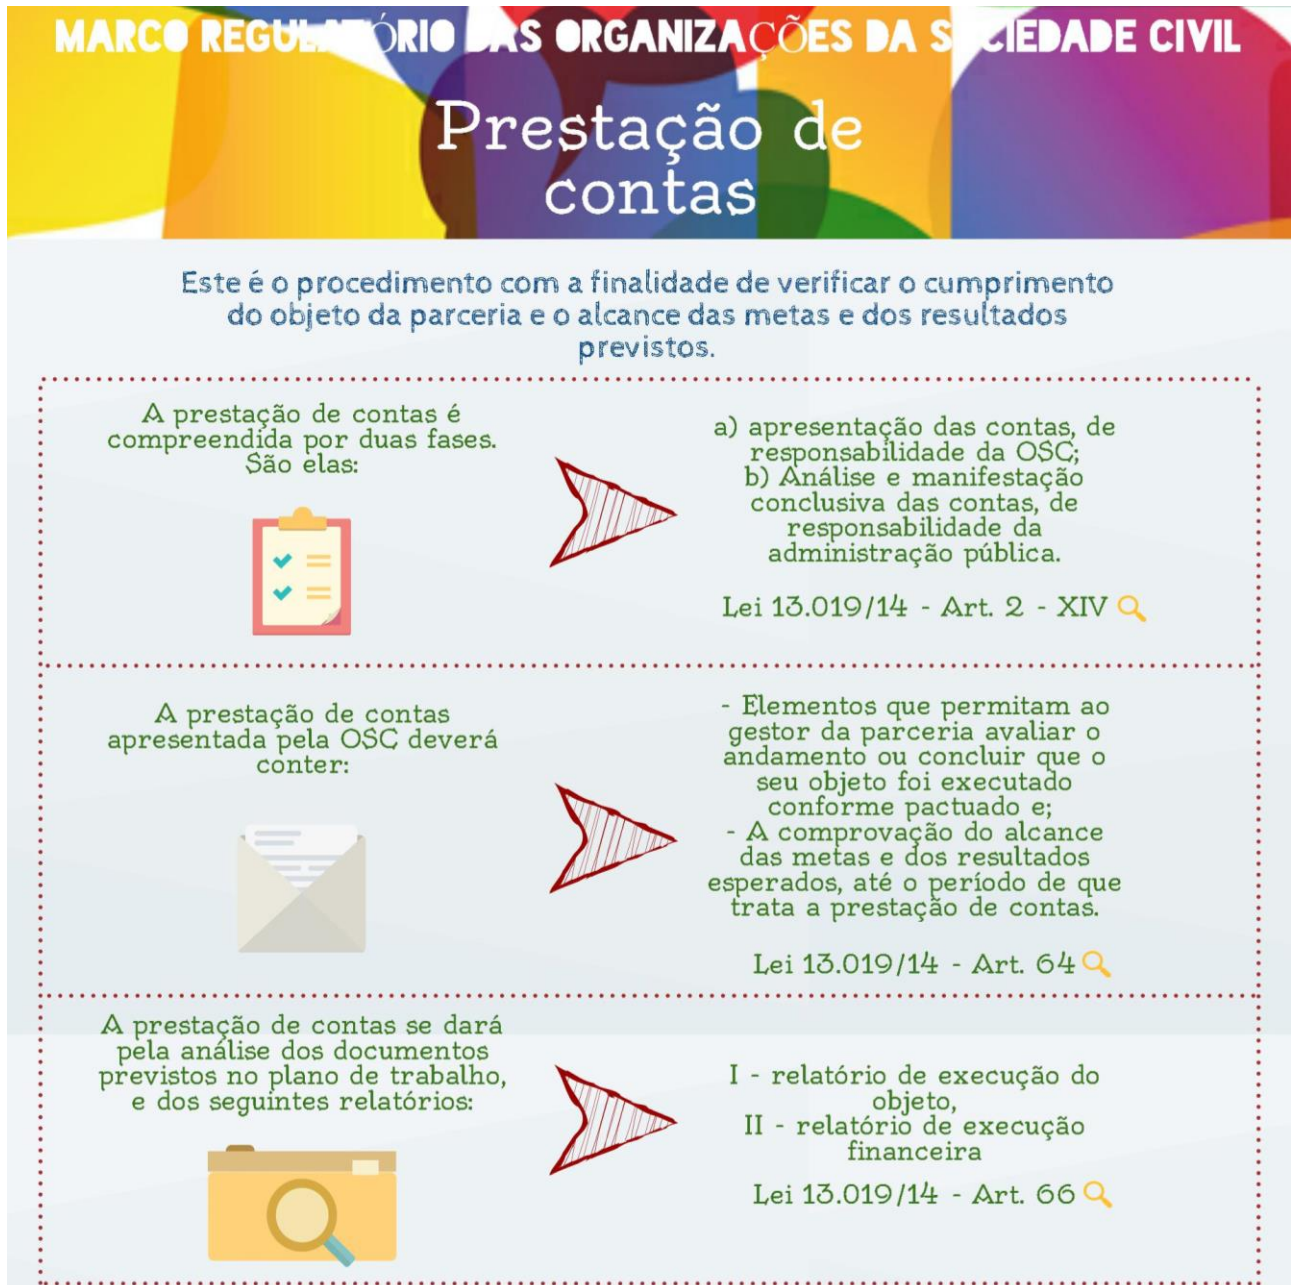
MARCO REGULATÓRIO DAS ORGANIZAÇÕES DA SOCIEDADE CIVIL

Prestação de contas

Este é o procedimento com a finalidade de verificar o cumprimento do objeto da parceria e o alcance das metas e dos resultados previstos.

A prestação de contas é compreendida por duas fases. São elas:

a) apresentação das contas, de responsabilidade da OSC;
b) Análise e manifestação conclusiva das contas, de responsabilidade da administração pública.

Lei 13.019/14 - Art. 2 - XIV

A prestação de contas apresentada pela OSC deverá conter:

- Elementos que permitam ao gestor da parceria avaliar o andamento ou concluir que o seu objeto foi executado conforme pactuado e;
- A comprovação do alcance das metas e dos resultados esperados, até o período de que trata a prestação de contas.

Lei 13.019/14 - Art. 64

A prestação de contas se dará pela análise dos documentos previstos no plano de trabalho, e dos seguintes relatórios:

I - relatório de execução do objeto,
II - relatório de execução financeira

Lei 13.019/14 - Art. 66